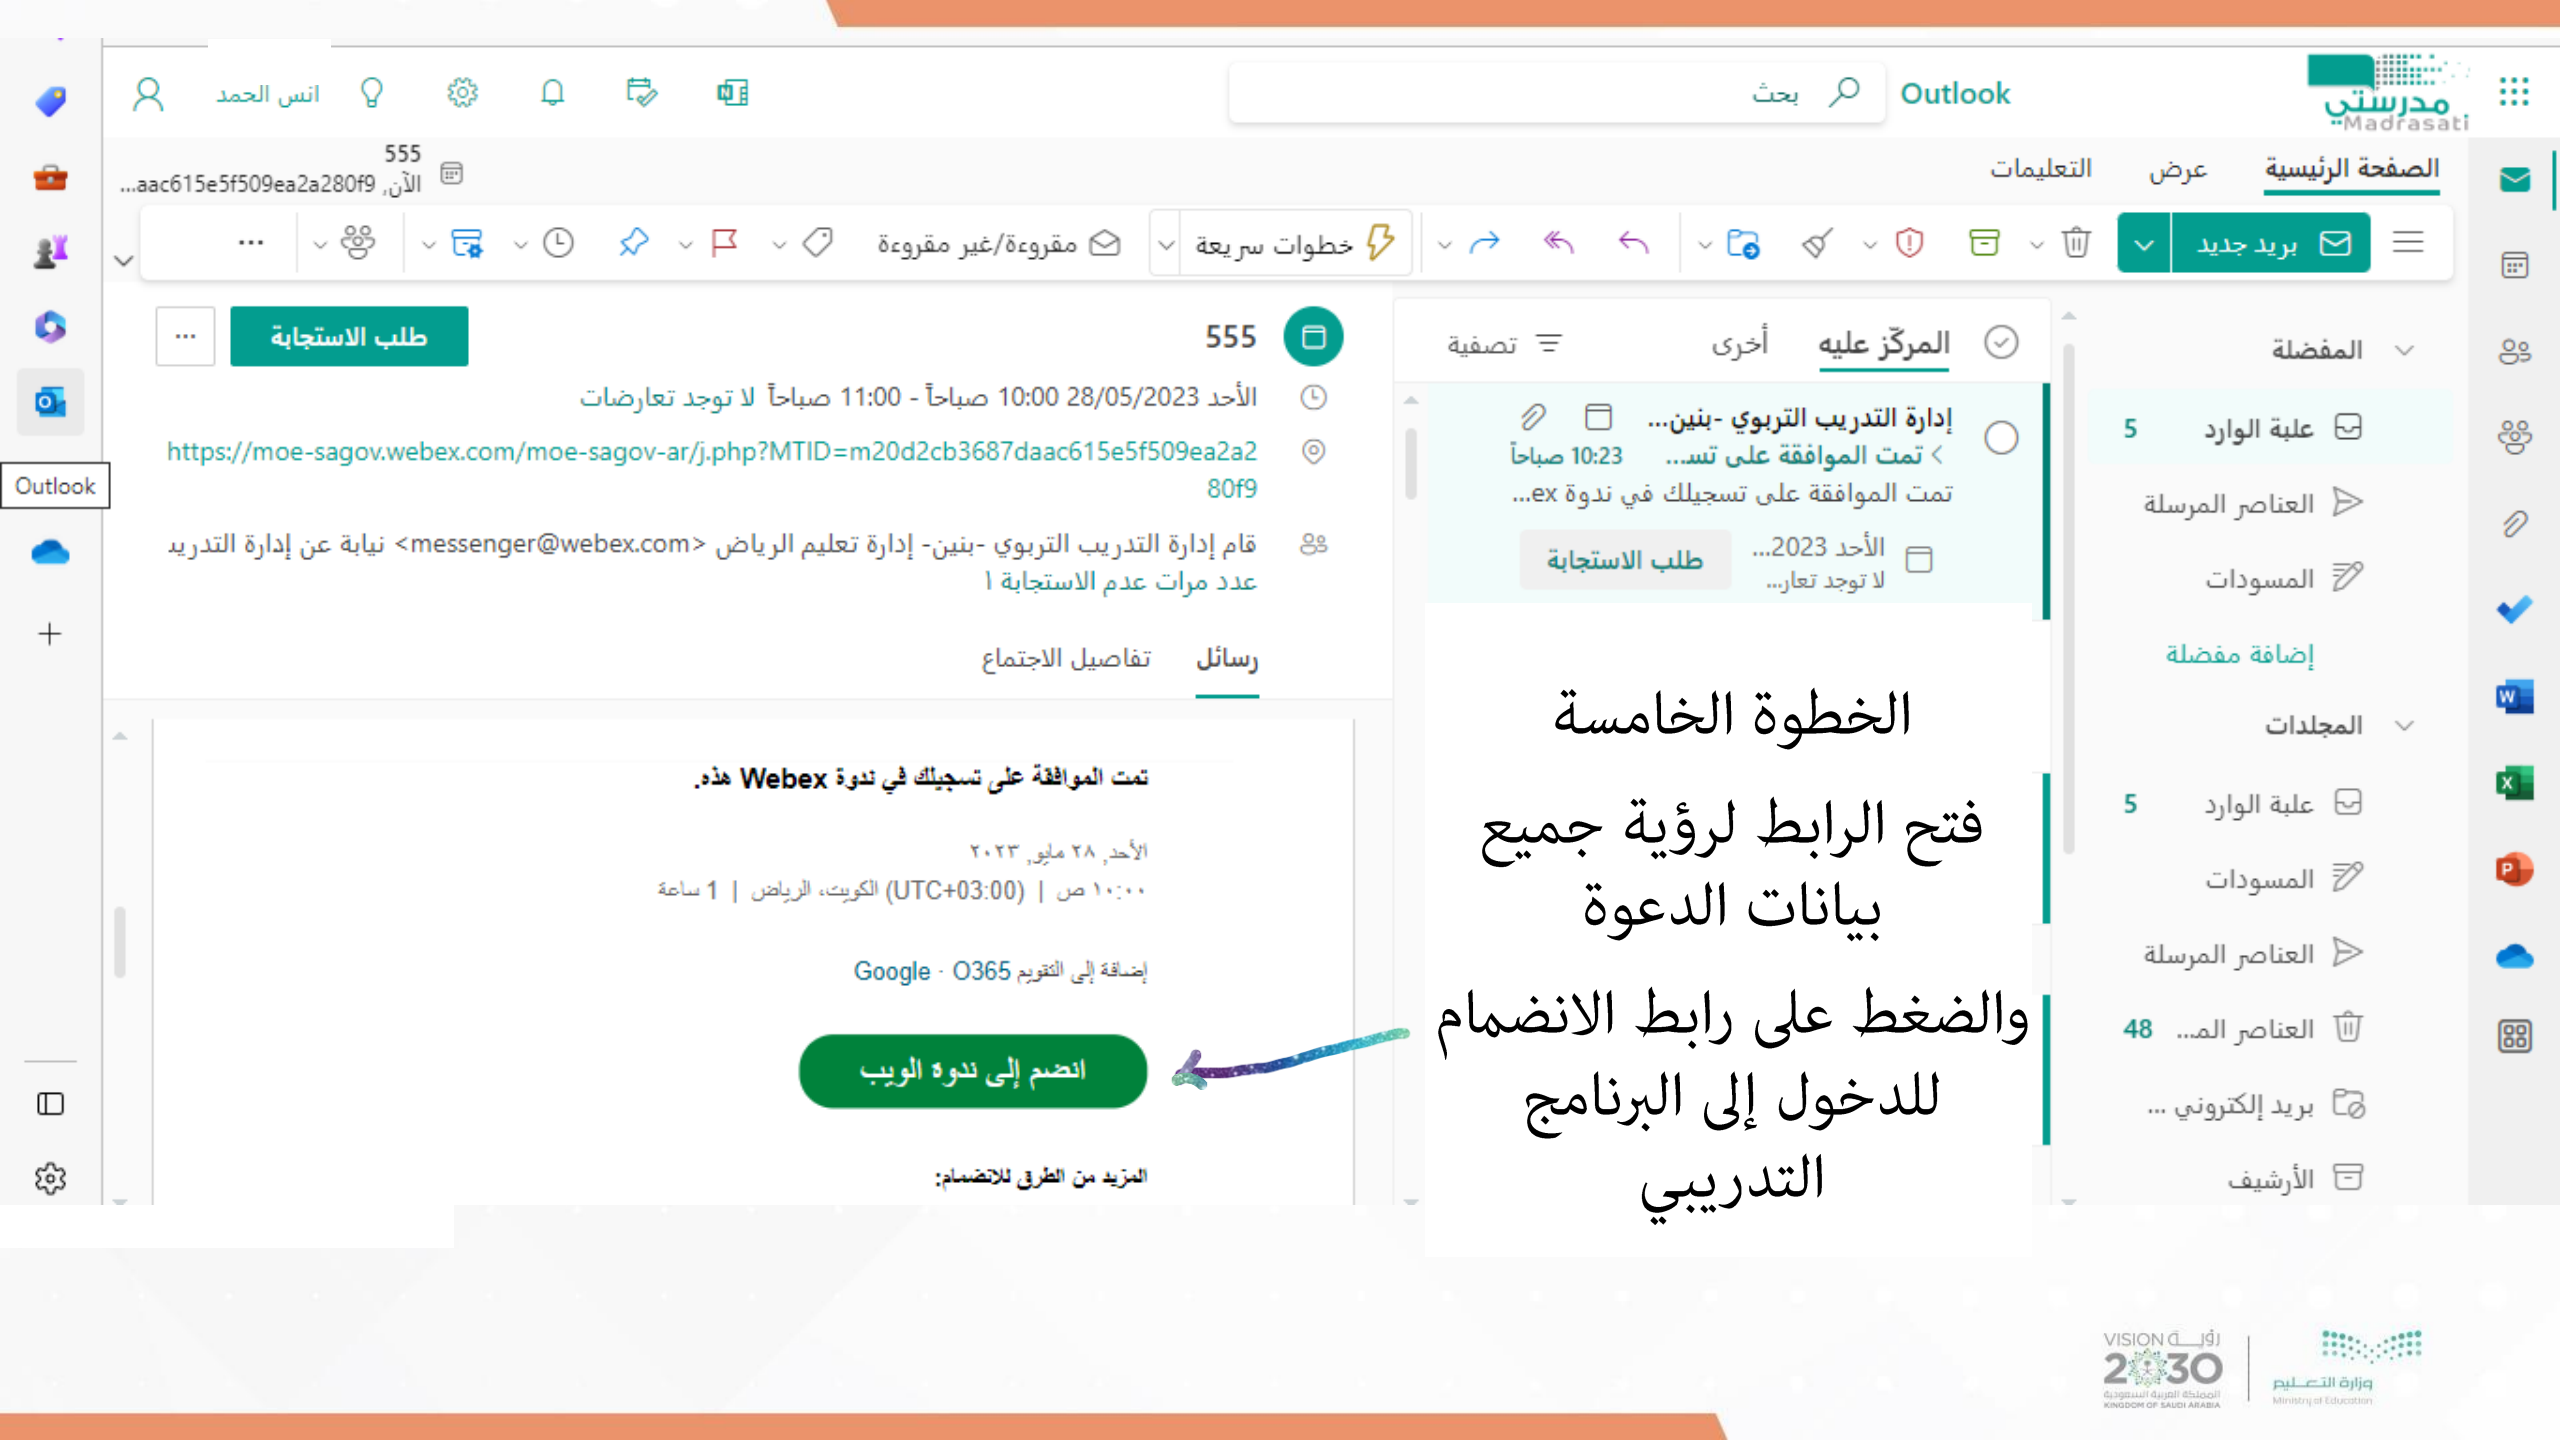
مدرستي Madrasati
Outlook
بحث
انس الحمد

الصفحة الرئيسية عرض التعليمات

بريد جديد
خطوات سريعة
مقروءة/غير مقروءة
...

555
الآن, aac615e5f509ea2a280f9...

المفضلة
علبة الوارد 5
العناصر المرسلة
المسودات
إضافة مفضلة
المجلدات
علبة الوارد 5
المسودات
العناصر المرسلة
العناصر الم... 48
بريد إلكتروني ...
الأرشيف

المركز عليه
أخرى
تصفية

إدارة التدريب التربوي -بنين...
تمت الموافقة على تس... 10:23 صباحاً
تمت الموافقة على تسجيلك في ندوة ex...
الأحد 2023...
لا توجد تعار...
طلب الاستجابة

555
طلب الاستجابة
...
الأحد 28/05/2023 10:00 صباحاً - 11:00 صباحاً لا توجد تعارضات
https://moe-sagov.webex.com/moe-sagov-ar/j.php?MTID=m20d2cb3687daac615e5f509ea2a280f9
قام إدارة التدريب التربوي -بنين- إدارة تعليم الرياض <messenger@webex.com> نيابة عن إدارة التدريب
عدد مرات عدم الاستجابة ١

رسائل
تفاصيل الاجتماع

تمت الموافقة على تسجيلك في ندوة Webex هذه.
الأحد, ٢٨ مايو ٢٠٢٣
١٠:٠٠ ص | (UTC+03:00) الكويت، الرياض | 1 ساعة
إضافة إلى التقويم O365 · Google
انضم إلى ندوة الويب
المزيد من الطرق للانضمام:

Outlook

الخطوة الخامسة
فتح الرابط لرؤية جميع بيانات الدعوة
والضغط على رابط الانضمام للدخول إلى البرنامج التدريبي

رؤية VISION 2030 المملكة العربية السعودية KINGDOM OF SAUDI ARABIA
وزارة التعليم Ministry of Education